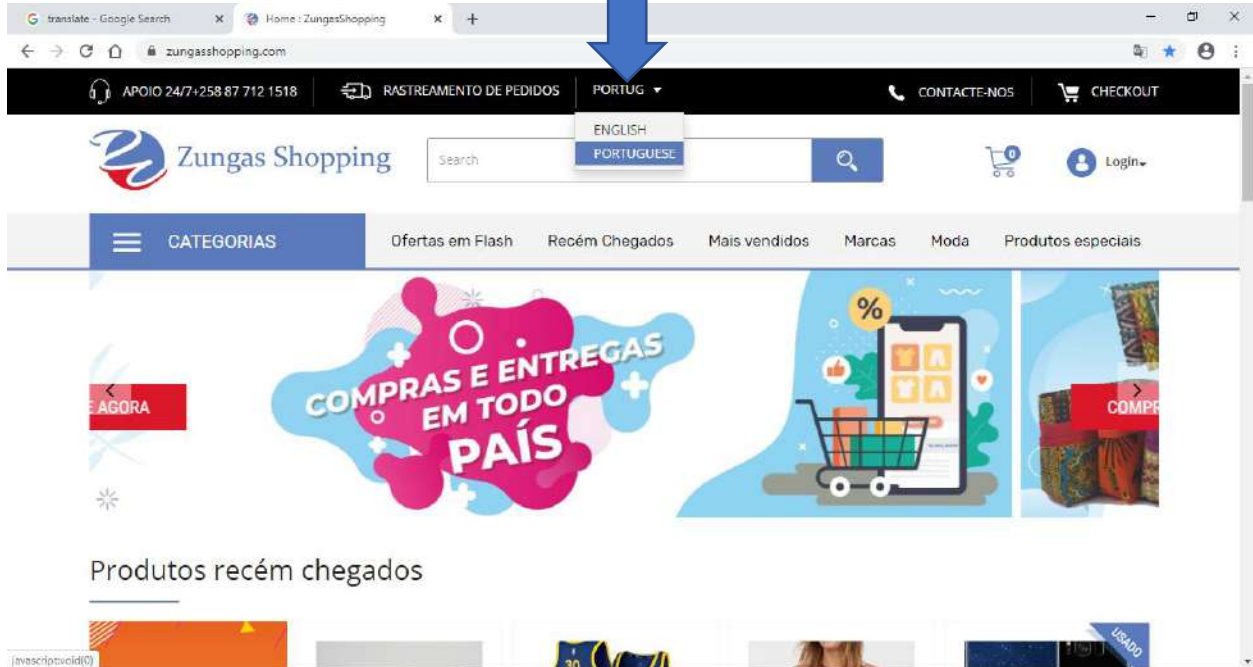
translate - Google Search
Home : ZungasShopping
zungasshopping.com

APOIO 24/7+258 87 712 1518
RASTREAMENTO DE PEDIDOS
PORTUG
CONTACTE-NOS
CHECKOUT

ENGLISH
PORTUGUESE

Zungas Shopping
Search
0
Login

CATEGORIAS
Ofertas em Flash
Recém Chegados
Mais vendidos
Marcas
Moda
Produtos especiais

AGORA
COMPRAS E ENTREGAS EM TODO PAÍS
%
COMPR

Produtos recém chegados

USADO
30
javascript:void(0)